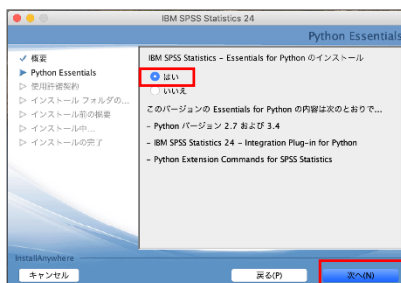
IBM SPSS Statistics 24

Python Essentials

✓ 概要
▶ Python Essentials
▷ 使用許諾契約
▷ インストール フォルダの...
▷ インストール前の概要
▷ インストール中...
▷ インストールの完了

IBM SPSS Statistics - Essentials for Python のインストール

はい
いいえ

このバージョンの Essentials for Python の内容は次のとおりで...

- Python バージョン 2.7 および 3.4
- IBM SPSS Statistics 24 - Integration Plug-in for Python
- Python Extension Commands for SPSS Statistics

InstallAnywhere

キャンセル

戻る(P)

次へ(N)